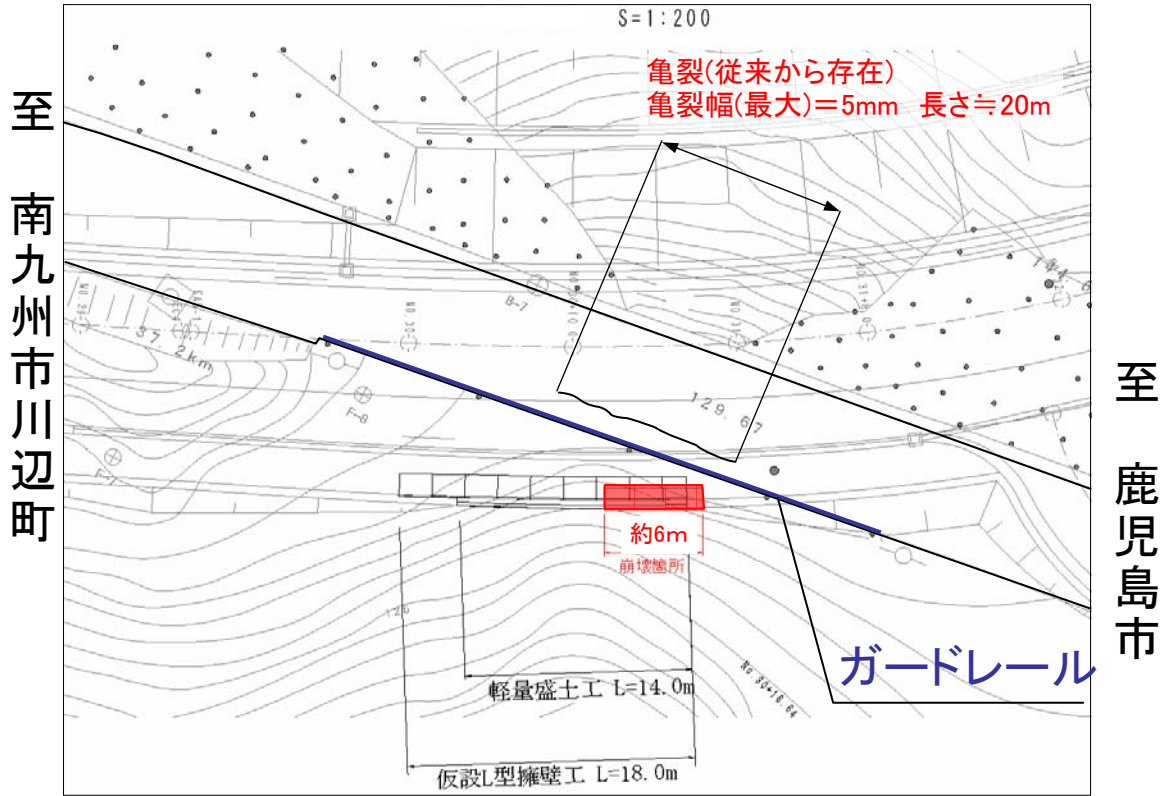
S=1:200

至 南九州市川辺町

亀裂(従来から存在)
亀裂幅(最大)=5mm 長さ≒20m

至 鹿児島市

B-7

F-8

F-7

37.2km

129.67

約6m

崩壊箇所

ガードレール

軽量盛土工 L=14.0m

仮設L型擁壁工 L=18.0m

No.30+16.64